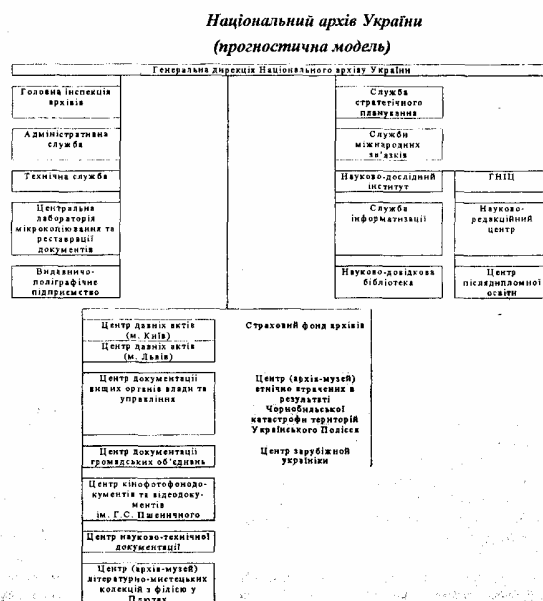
Національний архів України
(прогностична модель)

Генеральна дирекція Національного архіву України

Головна інспекція архівів

Адміністративна служба

Технічна служба

Центральна лабораторія мікрокопіювання та реставрації документів

Видавничо-поліграфічне підприємство

Служба стратегічного планування

Служби міжнародних зв'язків

Науково-дослідний інститут

Служба інформатизації

Науково-довідкова бібліотека

ГНІЦ

Науково-редакційний центр

Центр післядипломної освіти

Центр давніх актів (м. Київ)

Центр давніх актів (м. Львів)

Центр документації вищих органів влади та управління

Центр документації громадських об'єднань

Центр кінофотофонодокументів та відеодокументів ім. Г.С. Пшеничного

Центр науково-технічної документації

Центр (архів-музей) літературно-мистецьких колекцій з філією у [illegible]

Страховий фонд архівів

Центр (архів-музей) етнічно втрачених в результаті Чорнобильської катастрофи територій Українського Полісся

Центр зарубіжної україніки